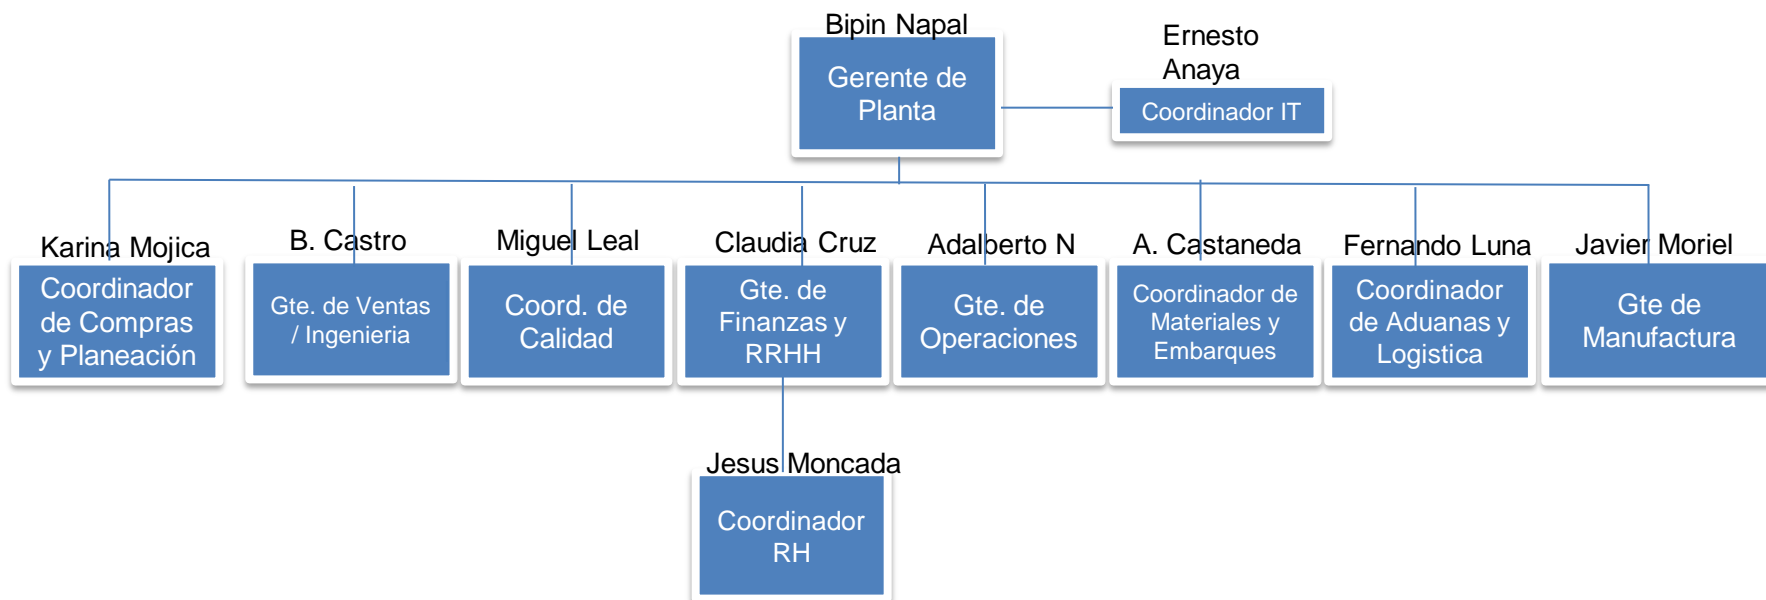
Bipin Napal
Gerente de Planta

Ernesto Anaya
Coordinador IT

Karina Mojica
Coordinador de Compras y Planeación

B. Castro
Gte. de Ventas / Ingenieria

Miguel Leal
Coord. de Calidad

Claudia Cruz
Gte. de Finanzas y RRHH

Adalberto N
Gte. de Operaciones

A. Castaneda
Coordinador de Materiales y Embarques

Fernando Luna
Coordinador de Aduanas y Logistica

Javier Moriel
Gte de Manufactura

Jesus Moncada
Coordinador RH